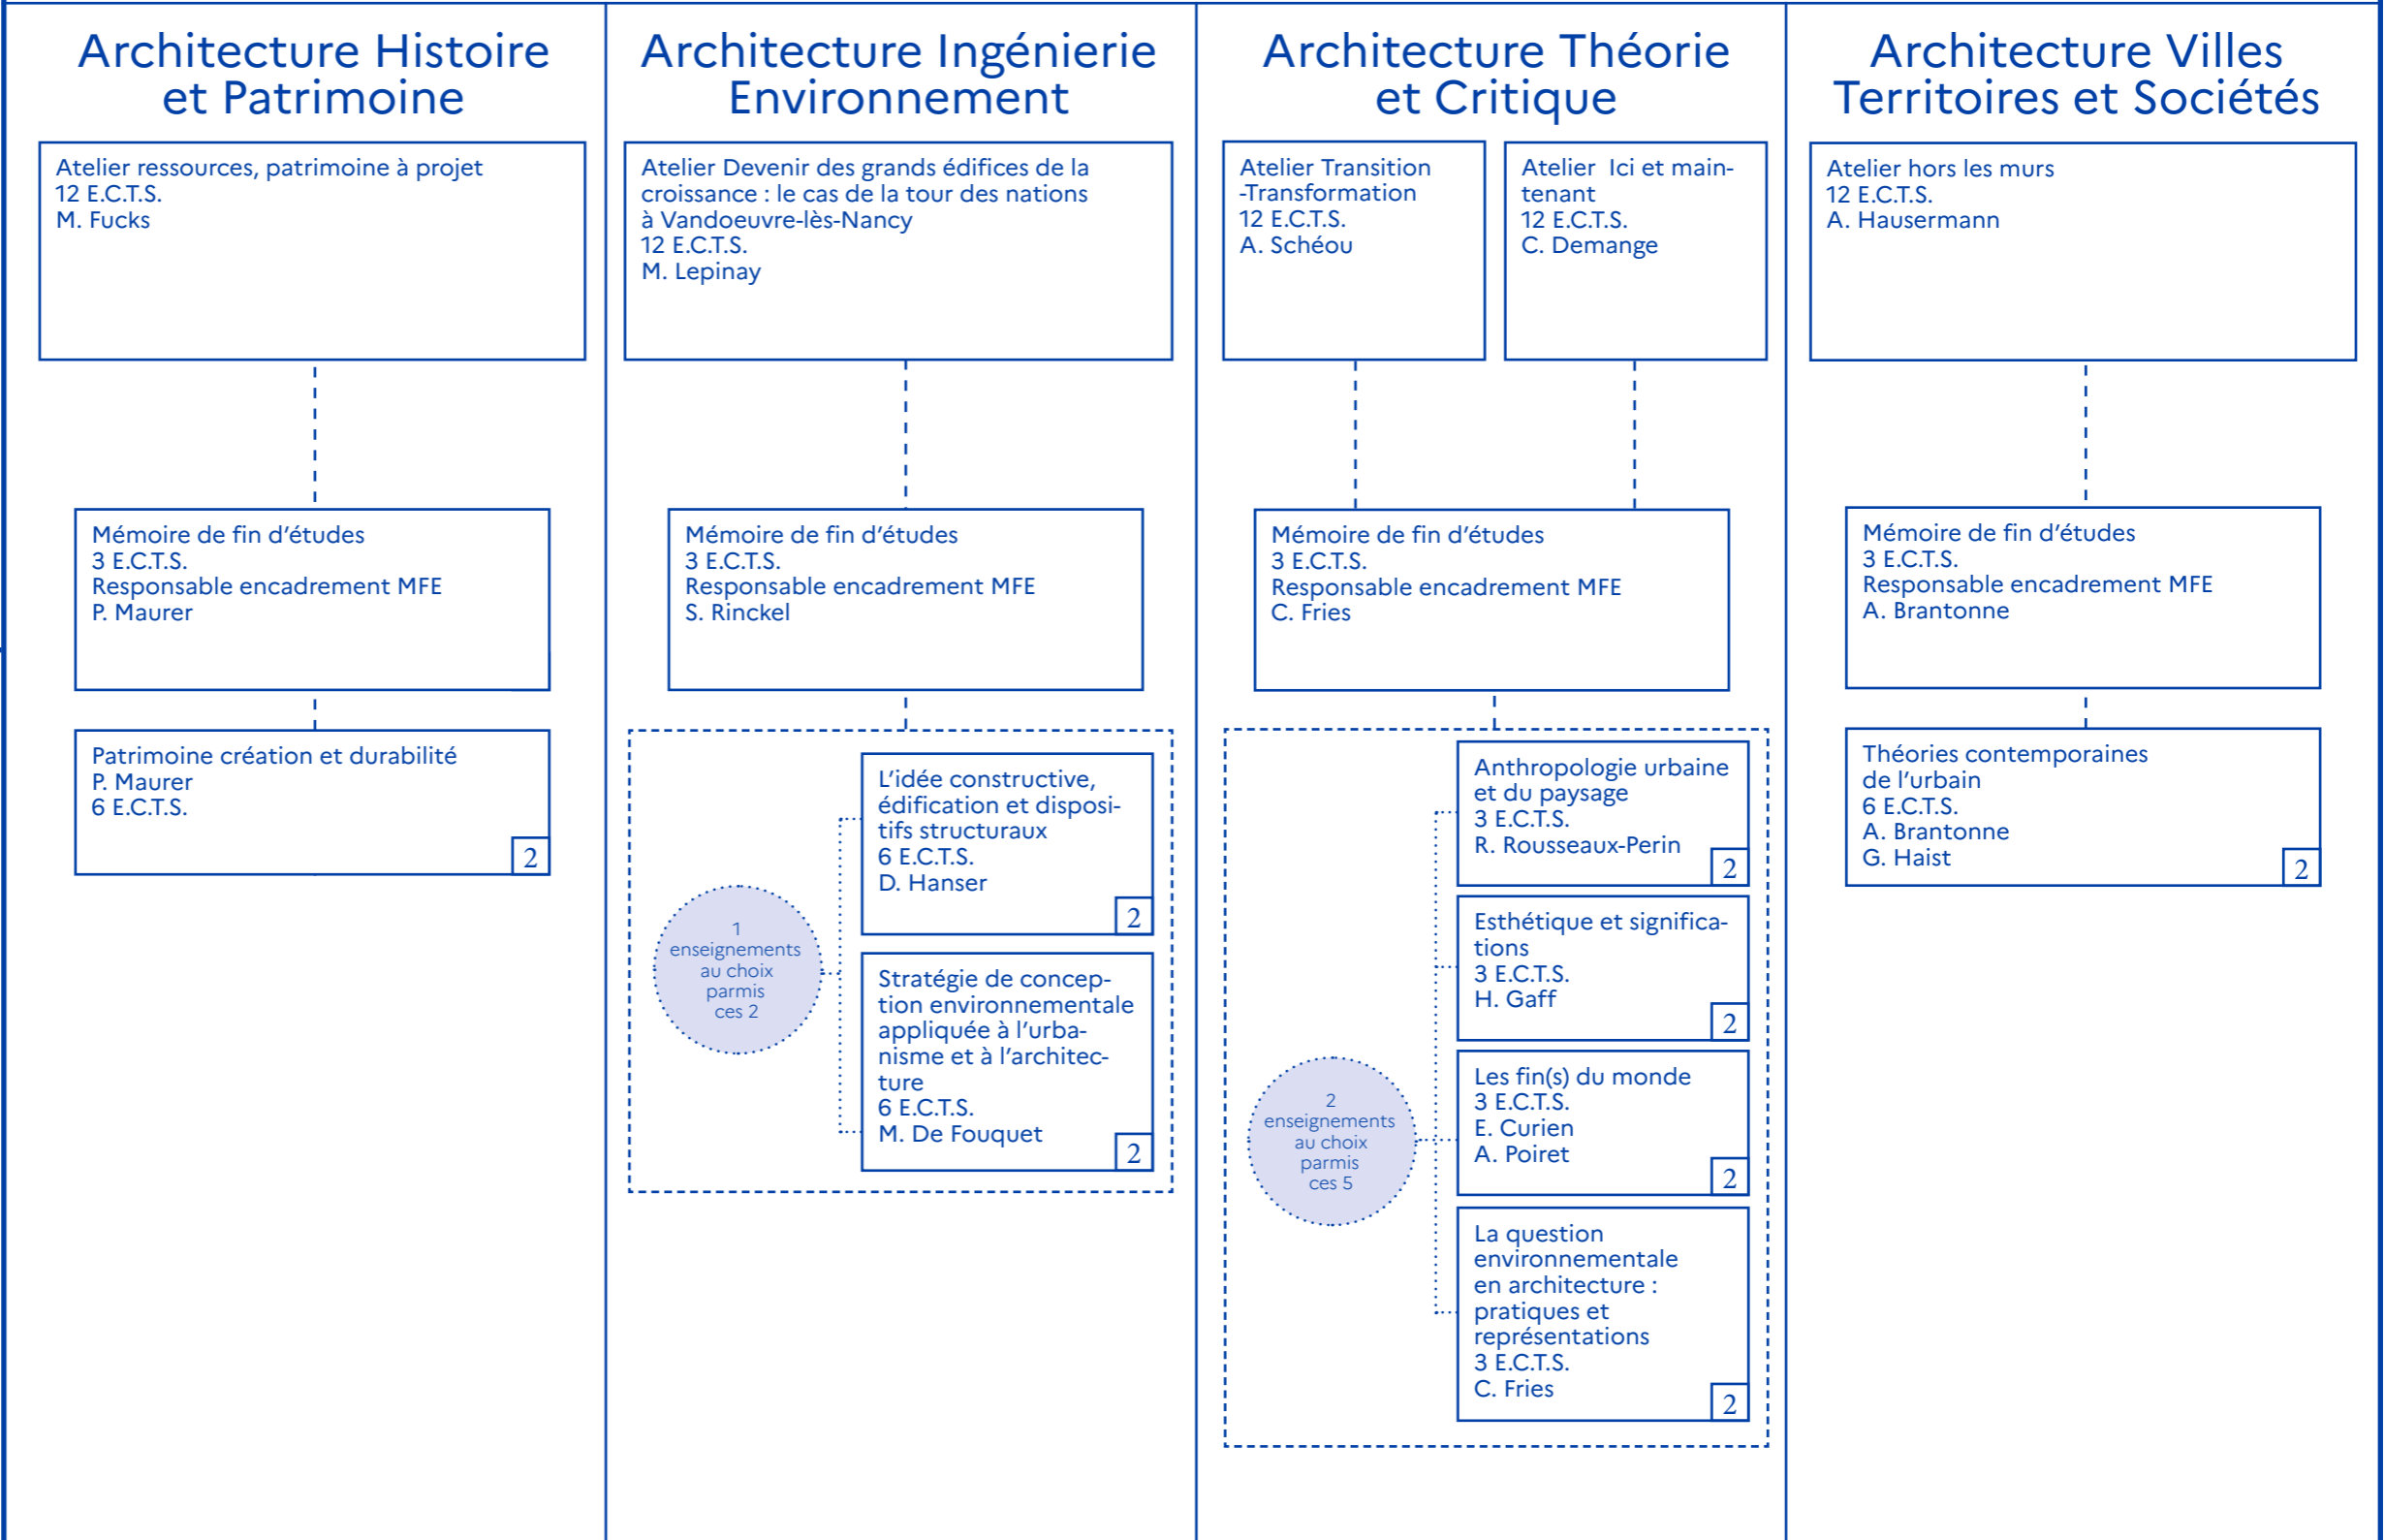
Architecture Histoire et Patrimoine

Atelier ressources, patrimoine à projet
12 E.C.T.S.
M. Fucks

Mémoire de fin d'études
3 E.C.T.S.
Responsable encadrement MFE
P. Maurer

Patrimoine création et durabilité
P. Maurer
6 E.C.T.S.
2

Architecture Ingénierie Environnement

Atelier Devenir des grands édifices de la croissance : le cas de la tour des nations à Vandoeuvre-lès-Nancy
12 E.C.T.S.
M. Lepinay

Mémoire de fin d'études
3 E.C.T.S.
Responsable encadrement MFE
S. Rinckel

1 enseignements au choix parmis ces 2

L'idée constructive, édification et dispositifs structuraux
6 E.C.T.S.
D. Hanser
2

Stratégie de conception environnementale appliquée à l'urbanisme et à l'architecture
6 E.C.T.S.
M. De Fouquet
2

Architecture Théorie et Critique

Atelier Transition -Transformation
12 E.C.T.S.
A. Schéou

Atelier Ici et maintenant
12 E.C.T.S.
C. Demange

Mémoire de fin d'études
3 E.C.T.S.
Responsable encadrement MFE
C. Fries

2 enseignements au choix parmis ces 5

Anthropologie urbaine et du paysage
3 E.C.T.S.
R. Rousseaux-Perin
2

Esthétique et significations
3 E.C.T.S.
H. Gaff
2

Les fin(s) du monde
3 E.C.T.S.
E. Curien
A. Poiret
2

La question environnementale en architecture : pratiques et représentations
3 E.C.T.S.
C. Fries
2

Architecture Villes Territoires et Sociétés

Atelier hors les murs
12 E.C.T.S.
A. Hausermann

Mémoire de fin d'études
3 E.C.T.S.
Responsable encadrement MFE
A. Brantonne

Théories contemporaines de l'urbain
6 E.C.T.S.
A. Brantonne
G. Haist
2